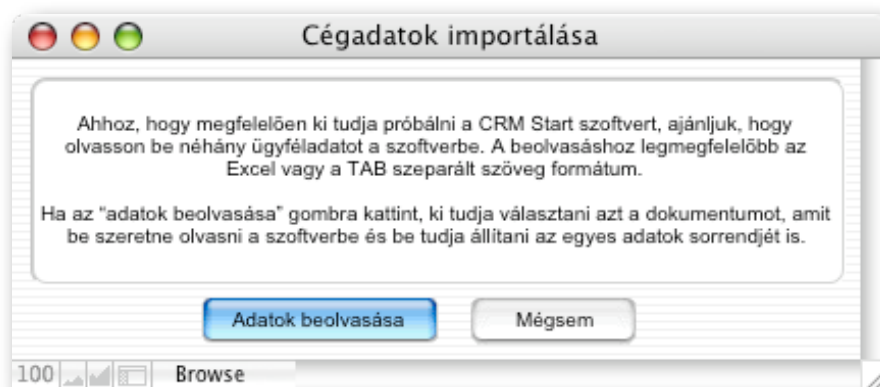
Cégadatok importálása

Ahhoz, hogy megfelelően ki tudja próbálni a CRM Start szoftvert, ajánljuk, hogy olvasson be néhány ügyféladatot a szoftverbe. A beolvasáshoz legmegfelelőbb az Excel vagy a TAB szeparált szöveg formátum.

Ha az “adatok beolvasása” gombra kattint, ki tudja választani azt a dokumentumot, amit be szeretne olvasni a szoftverbe és be tudja állítani az egyes adatok sorrendjét is.

Adatok beolvasása

Mégsem

100

Browse